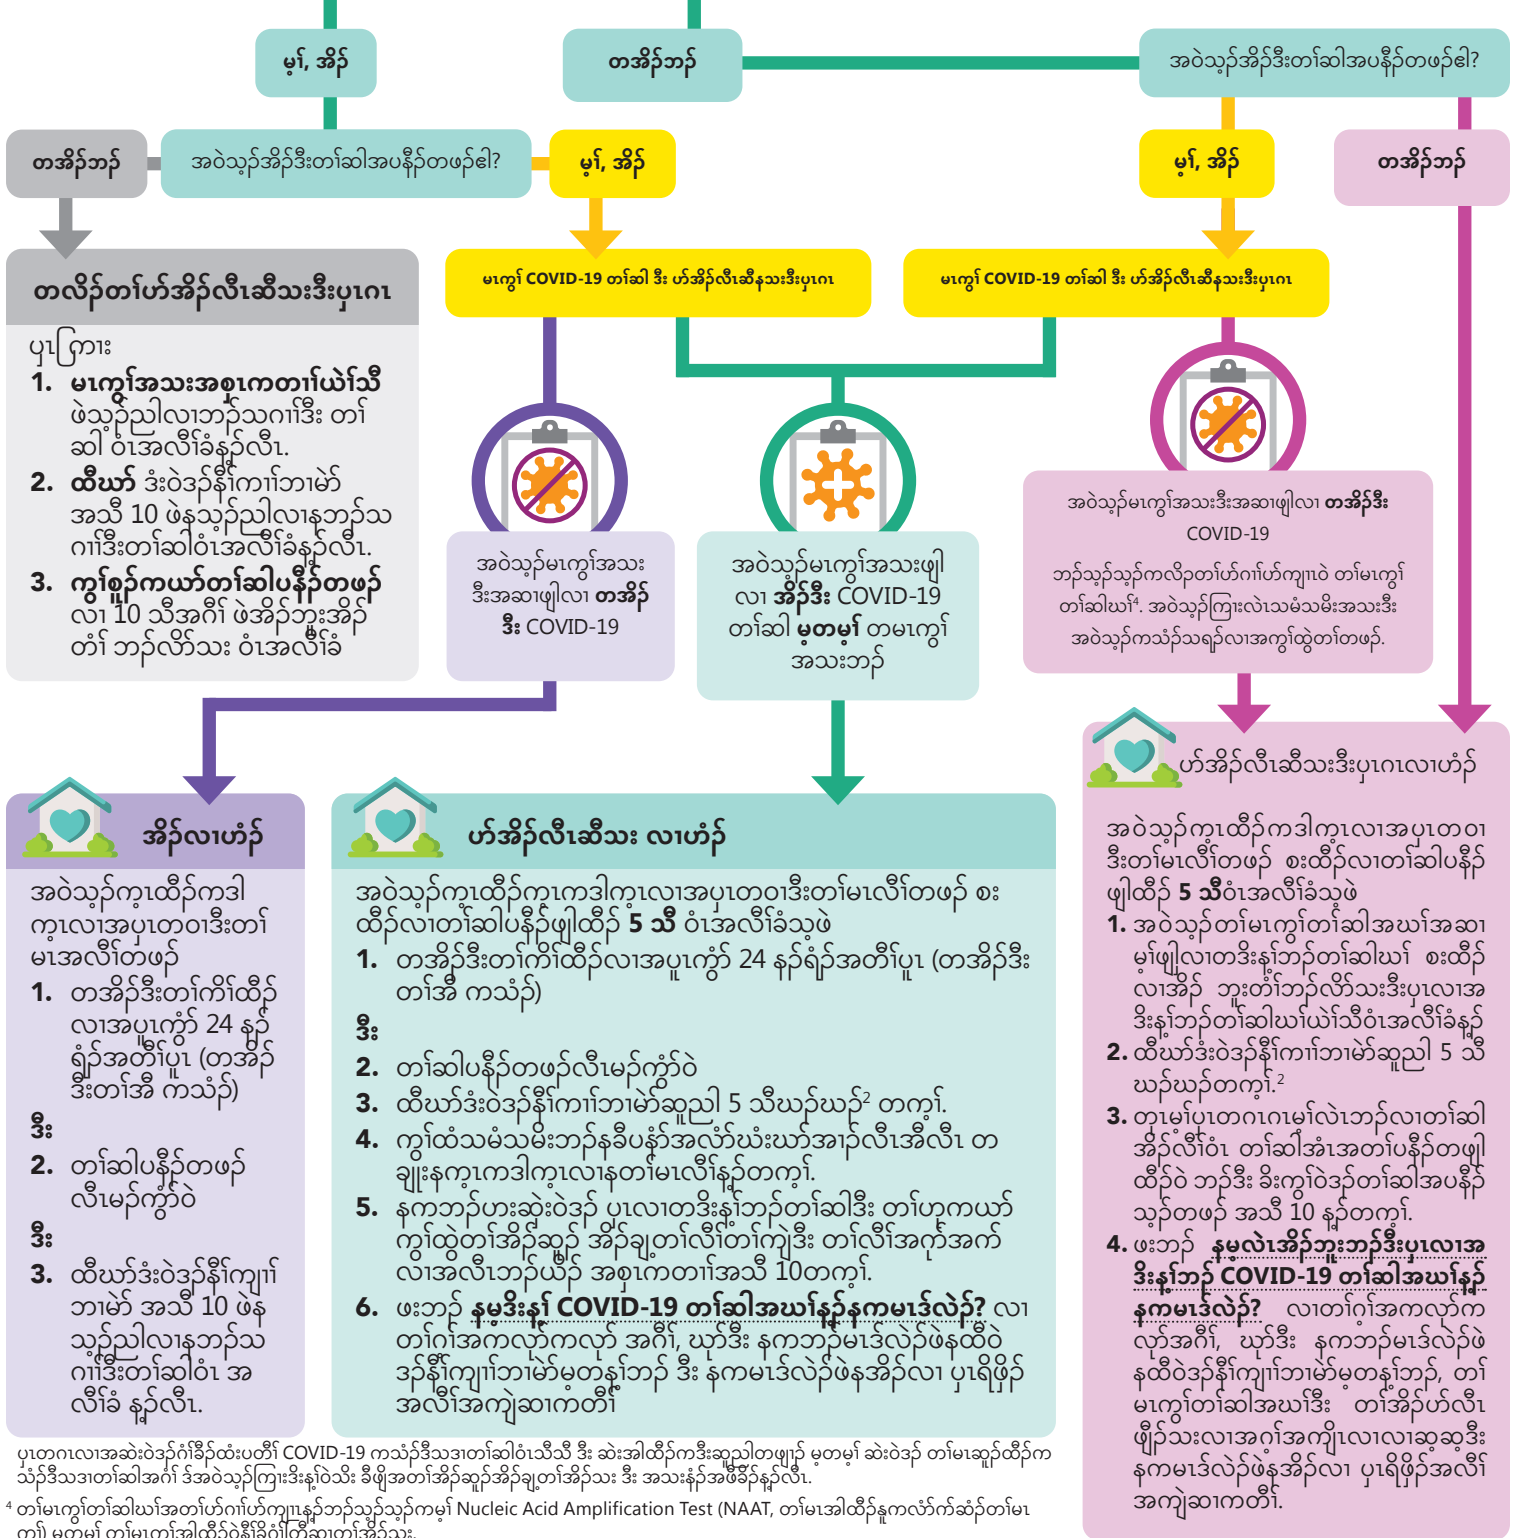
မ့ၢ်, အိၣ်

တအိၣ်ဘၣ်

အဝဲသ့ၣ်အိၣ်ဒီးတၢ်ဆါအပနီၣ်တဖၣ်ဧါ?

တအိၣ်ဘၣ်

အဝဲသ့ၣ်အိၣ်ဒီးတၢ်ဆါအပနီၣ်တဖၣ်ဧါ?

မ့ၢ်, အိၣ်

မ့ၢ်, အိၣ်

တအိၣ်ဘၣ်

တလိၣ်တၢ်ဟ်အိၣ်လီၤဆီသးဒီးပှၤဂၤ

ပှၤဂြၢး

1. မၤကွၢ်အသးအစုၤကတၢၢ်ယဲၢ်သီ ဖဲသ့ၣ်ညါလၢဘၣ်သဂၢၢ်ဒီး တၢ်ဆါ ဝံၤအလီၢ်ခံန့ၣ်လီၤ.

2. ထီယာ် ဒံးဝဲဒၣ်နီၢ်ကၢၢ်ဘၢမဲာ် အသီ 10 ဖဲနသ့ၣ်ညါလၢနဘၣ်သဂၢၢ်ဒီးတၢ်ဆါဝံၤအလီၢ်ခံန့ၣ်လီၤ.

3. ကွၢ်စူၣ်ကယာ်တၢ်ဆါပနီၣ်တဖၣ်လၢ 10 သီအဂီၢ် ဖဲအိၣ်ဘူးအိၣ်တံၢ် ဘၣ်လိာ်သး ဝံၤအလီၢ်ခံ

မၤကွၢ် COVID-19 တၢ်ဆါ ဒီး ဟ်အိၣ်လီၤဆီနသးဒီးပှၤဂၤ

မၤကွၢ် COVID-19 တၢ်ဆါ ဒီး ဟ်အိၣ်လီၤဆီနသးဒီးပှၤဂၤ

အဝဲသ့ၣ်မၤကွၢ်အသးဒီးအဆၢဖျါလၢ တအိၣ်ဒီး COVID-19

အဝဲသ့ၣ်မၤကွၢ်အသးဖျါလၢ အိၣ်ဒီး COVID-19 တၢ်ဆါ မ့တမ့ၢ် တမၤကွၢ်အသးဘၣ်

အဝဲသ့ၣ်မၤကွၢ်အသးဒီးအဆၢဖျါလၢ တအိၣ်ဒီး COVID-19

ဘၣ်သ့ၣ်သ့ၣ်ကလိၣ်တၢ်ဟ်ဂၢၢ်ဟ်ကျၢၤဝဲ တၢ်မၤကွၢ်တၢ်ဆါဃၢ်⁴. အဝဲသ့ၣ်ကြၢးလဲၤသမံသမိးအသးဒီး အဝဲသ့ၣ်ကသံၣ်သရၣ်လၢအကွၢ်ထွဲတၢ်တဖၣ်.

အိၣ်လၢဟံၣ်

အဝဲသ့ၣ်ကူၤထိၣ်ကဒါကူၤလၢအပှၤတဝၢဒီးတၢ်မၤလီၢ်တဖၣ်

1. တအိၣ်ဒီးတၢ်ကိၢ်ထိၣ်လၢအပူၤကွံာ် 24 နၣ်ရံၣ်အတီၢ်ပူၤ (တအိၣ်ဒီးတၢ်အီ ကသံၣ်)

ဒီး

2. တၢ်ဆါပနီၣ်တဖၣ်လီၤမၣ်ကွံာ်ဝဲ

ဒီး

3. ထီယာ်ဒံးဝဲဒၣ်နီၢ်ကျၢၢ်ဘၢမဲာ် အသီ 10 ဖဲနသ့ၣ်ညါလၢနဘၣ်သဂၢၢ်ဒီးတၢ်ဆါဝံၤ အလီၢ်ခံ န့ၣ်လီၤ.

ဟ်အိၣ်လီၤဆီသး လၢဟံၣ်

အဝဲသ့ၣ်ကူၤထိၣ်ကူၤကဒါကူၤလၢအပှၤတဝၢဒီးတၢ်မၤလီၢ်တဖၣ် စးထိၣ်လၢတၢ်ဆါပနီၣ်ဖျါထီၣ် 5 သီ ဝံၤအလီၢ်ခံသ့ဖဲ

1. တအိၣ်ဒီးတၢ်ကိၢ်ထိၣ်လၢအပူၤကွံာ် 24 နၣ်ရံၣ်အတီၢ်ပူၤ (တအိၣ်ဒီးတၢ်အီ ကသံၣ်)

ဒီး

2. တၢ်ဆါပနီၣ်တဖၣ်လီၤမၣ်ကွံာ်ဝဲ

3. ထီယာ်ဒံးဝဲဒၣ်နီၢ်ကၢၢ်ဘၢမဲာ်ဆူညါ 5 သီဃၣ်ဃၣ်² တက့ၢ်.

4. ကွၢ်ထံသမံသမိးဘၣ်နခီပနံာ်အလံာ်ဃံးဃာ်အၢၣ်လီၤအီလီၤ တချုးနကူၤကဒါကူၤလၢနတၢ်မၤလီၢ်န့ၣ်တက့ၢ်.

5. နကဘၣ်ဟးဆှံးဝဲဒၣ် ပှၤလၢတဒိးနၢ်ဘၣ်တၢ်ဆါဒီး တၢ်ဟ့ကယာ် ကွၢ်ထွဲတၢ်အိၣ်ဆူၣ် အိၣ်ချ့တၢ်လီၢ်တၢ်ကျဲဒီး တၢ်လီၢ်အကိအကၢ်လၢအလီၤဘၣ်ယိၣ် အစုၤကတၢၢ်အသီ 10တက့ၢ်.

6. ဖးဘၣ် နမ့ဒိးန့ၢ် COVID-19 တၢ်ဆါအဃၢ်နၣ်နကမၤဒ်လဲၣ်? လၢတၢ်ဂ့ၢ်အကလှာ်ကလှာ် အဂီၢ်, ဃာ်ဒီး နကဘၣ်မၤဒ်လဲၣ်ဖဲနထိဝဲဒၣ်နီၢ်ကျၢၢ်ဘၢမဲာ်မ့တန့ၢ်ဘၣ် ဒီး နကမၤဒ်လဲၣ်ဖဲနအိၣ်လၢ ပှၤရိဖိုၣ်အလီၢ်အကျဲဆၢကတီၢ်

ဟ်အိၣ်လီၤဆီသးဒီးပှၤဂၤလၢဟံၣ်

အဝဲသ့ၣ်ကူၤထိၣ်ကဒါကူၤလၢအပှၤတဝၢဒီးတၢ်မၤလီၢ်တဖၣ် စးထိၣ်လၢတၢ်ဆါပနီၣ်ဖျါထိၣ် 5 သီဝံၤအလီၢ်ခံသ့ဖဲ

1. အဝဲသ့ၣ်တၢ်မၤကွၢ်တၢ်ဆါအဃၢ်အဆၢမ့ၢ်ဖျါလၢတဒိးန့ၢ်ဘၣ်တၢ်ဆါဃၢ် စးထိၣ်လၢအိၣ် ဘူးတၢ်ဘၣ်လိာ်သးဒီးပှၤလၢအဒိးန့ၢ်ဘၣ်တၢ်ဆါဃၢ်ယဲၢ်သီဝံၤအလီၢ်ခံန့ၣ်

2. ထီယာ်ဒံးဝဲဒၣ်နီၢ်ကၢၢ်ဘၢမဲာ်ဆူညါ 5 သီဃၣ်ဃၣ်တက့ၢ်.²

3. တူၢ်မ့ၢ်ပှၤတဂၤဂၤမ့ၢ်လဲၤဘၣ်လၢတၢ်ဆါအိၣ်လီၢ်ဝံၤ တၢ်ဆါအံၤအတၢ်ပနီၣ်တဖျါထိၣ်ဝဲ ဘၣ်ဒီး ခိးကွၢ်ဝဲဒၣ်တၢ်ဆါအပနီၣ်သ့ၣ်တဖၣ် အသီ 10 န့ၣ်တက့ၢ်.

4. ဖးဘၣ် နမ့လဲၤအိၣ်ဘူးဘၣ်ဒီးပှၤလၢအဒိးန့ၢ်ဘၣ် COVID-19 တၢ်ဆါအဃၢ်နၣ် နကမၤဒ်လဲၣ်? လၢတၢ်ဂ့ၢ်အကလှာ်ကလှာ်အဂီၢ်, ဃာ်ဒီး နကဘၣ်မၤဒ်လဲၣ်ဖဲနထိဝဲဒၣ်နီၢ်ကျၢၢ်ဘၢမဲာ်မ့တန့ၢ်ဘၣ်, တၢ်မၤကွၢ်တၢ်ဆါအဃၢ်ဒီး တၢ်အိၣ်ဟ်လီၤဖျိၣ်သးလၢအဂ့ၢ်အကျိၤလၢလၢဆ့ဆ့ဒီး နကမၤဒ်လဲၣ်ဖဲနအိၣ်လၢ ပှၤရိဖိုၣ်အလီၢ်အကျဲဆၢကတီၢ်.

ပှၤတဂၤလၢအဆဲးဝဲဒၣ်ဂံၢ်ခီၣ်ထံးပတီၢ် COVID-19 ကသံၣ်ဒီသဒၢတၢ်ဆါဝံၤသီသီ ဒီး ဆဲးအါထိၣ်ကဒီးဆူညါတဖျၢၣ် မ့တမ့ၢ် ဆဲးဝဲဒၣ် တၢ်မၤဆူၣ်ထိၣ်က သံၣ်ဒီသဒၢတၢ်ဆါအဂီၢ် ဒ်အဝဲသ့ၣ်ကြၢးဒီးန့ၢ်ဝဲသိး ခီဖျိအတၢ်အိၣ်ဆူၣ်အိၣ်ချ့တၢ်အိၣ်သး ဒီး အသးနံၣ်အဖီခိၣ်န့ၣ်လီၤ.

⁴ တၢ်မၤကွၢ်တၢ်ဆါဃၢ်အတၢ်ဟ်ဂၢၢ်ဟ်ကျၢၤနၣ်ဘၣ်သ့ၣ်သ့ၣ်ကမ့ၢ် Nucleic Acid Amplification Test (NAAT, တၢ်မၤအါထိၣ်နုကလဲာ်က်ဆံၣ်တၢ်မၤ တၢ်) မ့တမ့ၢ် တၢ်မၤကွၢ်အါထိၣ်ဝဲနီၢ်ဂံၢ်တီဆၢတၢ်အံၣ်သး.